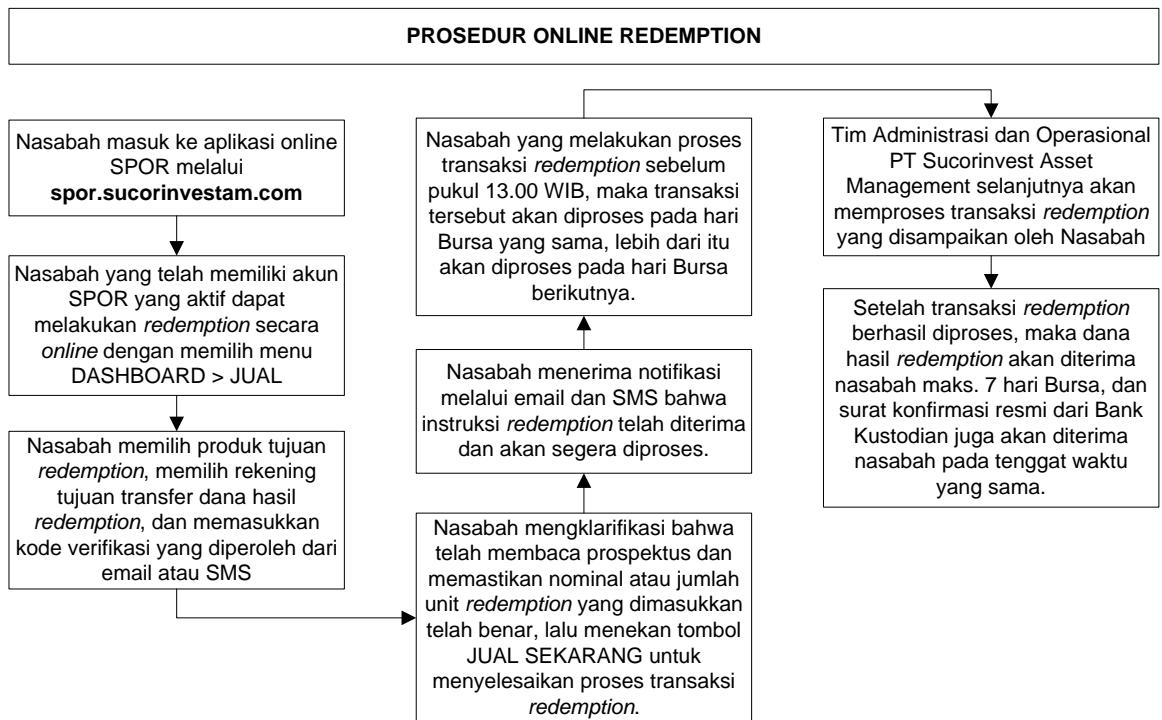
PROSEDUR ONLINE REDEMPTION

Nasabah masuk ke aplikasi online SPOR melalui **spor.sucorinvestam.com**

Nasabah yang telah memiliki akun SPOR yang aktif dapat melakukan *redemption* secara *online* dengan memilih menu DASHBOARD > JUAL

Nasabah memilih produk tujuan *redemption*, memilih rekening tujuan transfer dana hasil *redemption*, dan memasukkan kode verifikasi yang diperoleh dari email atau SMS

Nasabah mengklarifikasi bahwa telah membaca prospektus dan memastikan nominal atau jumlah unit *redemption* yang dimasukkan telah benar, lalu menekan tombol JUAL SEKARANG untuk menyelesaikan proses transaksi *redemption*.

Nasabah menerima notifikasi melalui email dan SMS bahwa instruksi *redemption* telah diterima dan akan segera diproses.

Nasabah yang melakukan proses transaksi *redemption* sebelum pukul 13.00 WIB, maka transaksi tersebut akan diproses pada hari Bursa yang sama, lebih dari itu akan diproses pada hari Bursa berikutnya.

Tim Administrasi dan Operasional PT Sucorinvest Asset Management selanjutnya akan memproses transaksi *redemption* yang disampaikan oleh Nasabah

Setelah transaksi *redemption* berhasil diproses, maka dana hasil *redemption* akan diterima nasabah maks. 7 hari Bursa, dan surat konfirmasi resmi dari Bank Kustodian juga akan diterima nasabah pada tenggat waktu yang sama.